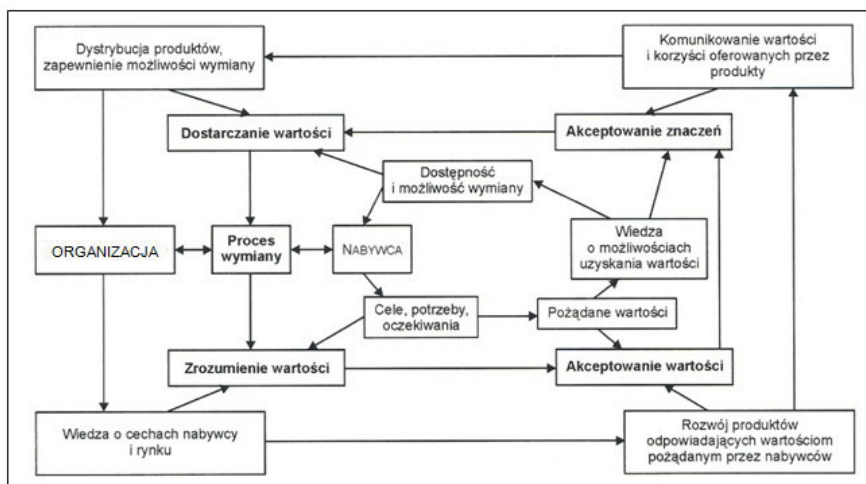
Dystrybucja produktów, zapewnienie możliwości wymiany

Komunikowanie wartości i korzyści oferowanych przez produkty

Dostarczanie wartości

Akceptowanie znaczeń

Dostępność i możliwość wymiany

Wiedza o możliwościach uzyskania wartości

ORGANIZACJA

Proces wymiany

NABYWCA

Cele, potrzeby, oczekiwania

Pożądane wartości

Zrozumienie wartości

Akceptowanie wartości

Wiedza o cechach nabywcy i rynku

Rozwój produktów odpowiadających wartościom pożądanym przez nabywców